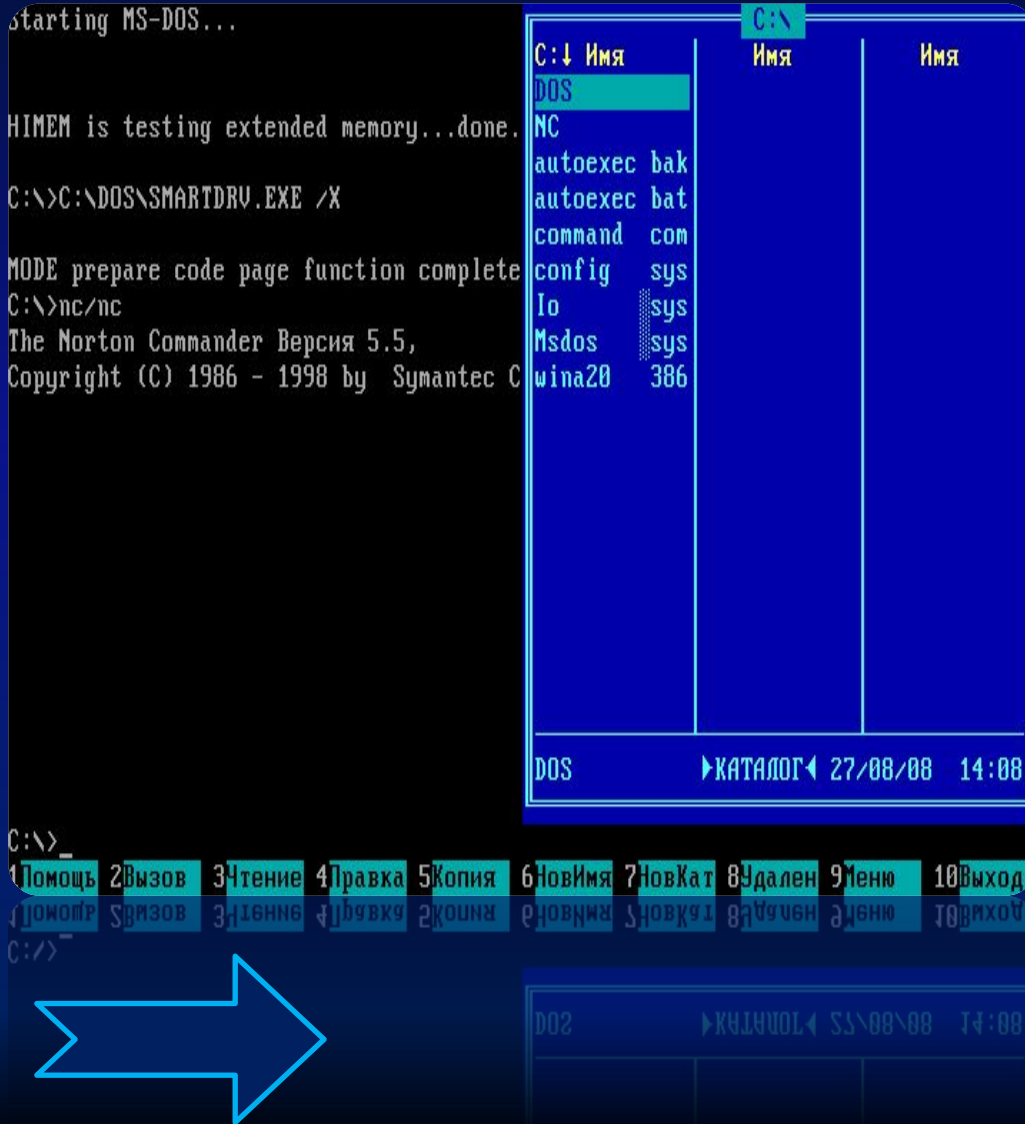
Starting MS-DOS...

HIMEM is testing extended memory...done.

C:\>C:\DOS\SMARTDRV.EXE /X

MODE prepare code page function complete
C:\>nc/nc
The Norton Commander Версия 5.5,
Copyright (C) 1986 - 1998 by Symantec C

C:\

| C:↓ Имя | | Имя | Имя |
|---|---|---|---|
| DOS | | | |
| NC | | | |
| autoexec | bak | | |
| autoexec | bat | | |
| command | com | | |
| config | sys | | |
| Io | sys | | |
| Msdos | sys | | |
| wina20 | 386 | | |

DOS ►КАТАЛОГ◄ 27/08/08 14:08

C:\>_
1Помощь 2Вызов 3Чтение 4Правка 5Копия 6НовИмя 7НовКат 8Удален 9Меню 10Выход